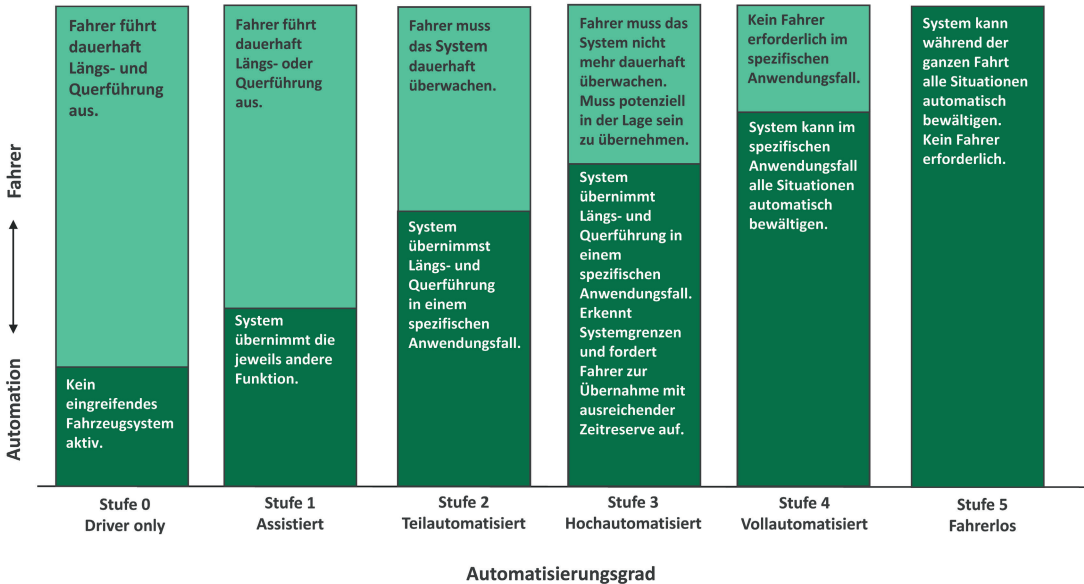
Fahrer

Automation

Fahrer führt dauerhaft Längs- und Querführung aus.

Kein eingreifendes Fahrzeugsystem aktiv.

Stufe 0
Driver only

Fahrer führt dauerhaft Längs- oder Querführung aus.

System übernimmt die jeweils andere Funktion.

Stufe 1
Assistiert

Fahrer muss das System dauerhaft überwachen.

System übernimmst Längs- und Querführung in einem spezifischen Anwendungsfall.

Stufe 2
Teilautomatisiert

Fahrer muss das System nicht mehr dauerhaft überwachen. Muss potenziell in der Lage sein zu übernehmen.

System übernimmt Längs- und Querführung in einem spezifischen Anwendungsfall. Erkennt Systemgrenzen und fordert Fahrer zur Übernahme mit ausreichender Zeitreserve auf.

Stufe 3
Hochautomatisiert

Kein Fahrer erforderlich im spezifischen Anwendungsfall.

System kann im spezifischen Anwendungsfall alle Situationen automatisch bewältigen.

Stufe 4
Vollautomatisiert

System kann während der ganzen Fahrt alle Situationen automatisch bewältigen. Kein Fahrer erforderlich.

Stufe 5
Fahrerlos

Automatisierungsgrad